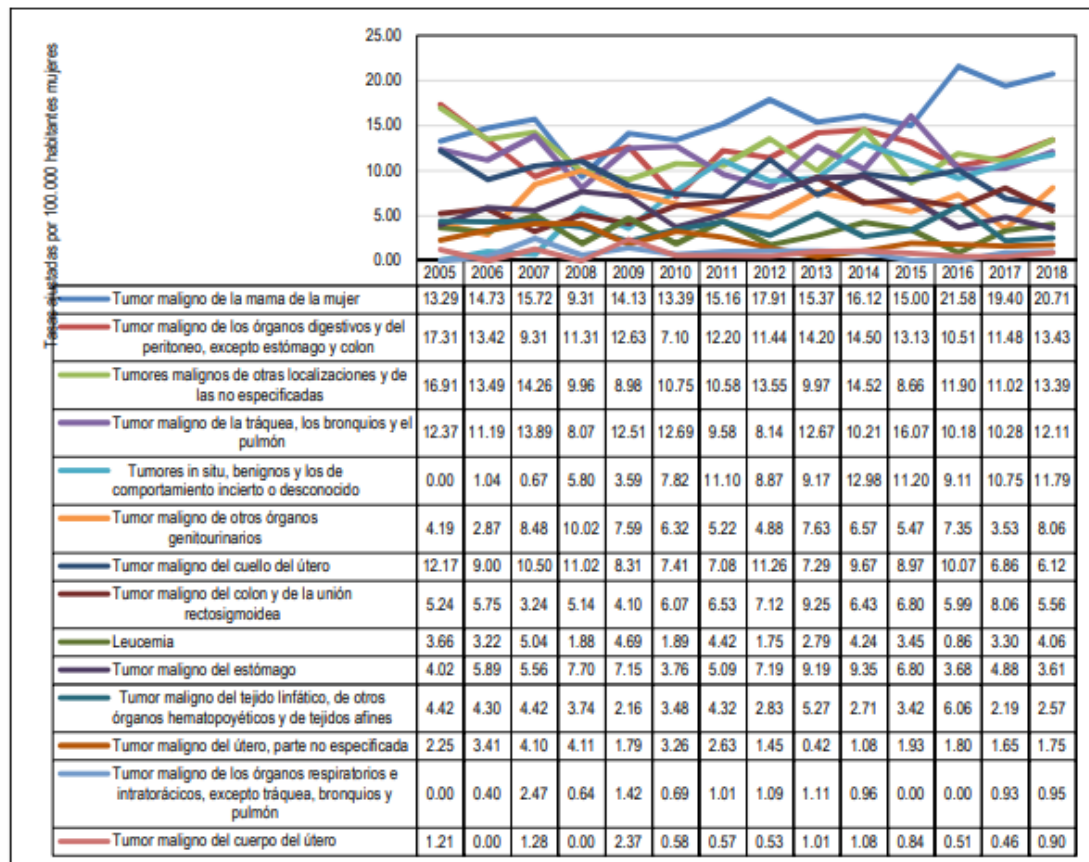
Tasas ajustadas por 100.000 habitantes mujeres

25.00
20.00
15.00
10.00
5.00
0.00

| | 2005 | 2006 | 2007 | 2008 | 2009 | 2010 | 2011 | 2012 | 2013 | 2014 | 2015 | 2016 | 2017 | 2018 |
|---|---|---|---|---|---|---|---|---|---|---|---|---|---|---|
| Tumor maligno de la mama de la mujer | 13.29 | 14.73 | 15.72 | 9.31 | 14.13 | 13.39 | 15.16 | 17.91 | 15.37 | 16.12 | 15.00 | 21.58 | 19.40 | 20.71 |
| Tumor maligno de los órganos digestivos y del peritoneo, excepto estómago y colon | 17.31 | 13.42 | 9.31 | 11.31 | 12.63 | 7.10 | 12.20 | 11.44 | 14.20 | 14.50 | 13.13 | 10.51 | 11.48 | 13.43 |
| Tumores malignos de otras localizaciones y de las no especificadas | 16.91 | 13.49 | 14.26 | 9.96 | 8.98 | 10.75 | 10.58 | 13.55 | 9.97 | 14.52 | 8.66 | 11.90 | 11.02 | 13.39 |
| Tumor maligno de la tráquea, los bronquios y el pulmón | 12.37 | 11.19 | 13.89 | 8.07 | 12.51 | 12.69 | 9.58 | 8.14 | 12.67 | 10.21 | 16.07 | 10.18 | 10.28 | 12.11 |
| Tumores in situ, benignos y los de comportamiento incierto o desconocido | 0.00 | 1.04 | 0.67 | 5.80 | 3.59 | 7.82 | 11.10 | 8.87 | 9.17 | 12.98 | 11.20 | 9.11 | 10.75 | 11.79 |
| Tumor maligno de otros órganos genitourinarios | 4.19 | 2.87 | 8.48 | 10.02 | 7.59 | 6.32 | 5.22 | 4.88 | 7.63 | 6.57 | 5.47 | 7.35 | 3.53 | 8.06 |
| Tumor maligno del cuello del útero | 12.17 | 9.00 | 10.50 | 11.02 | 8.31 | 7.41 | 7.08 | 11.26 | 7.29 | 9.67 | 8.97 | 10.07 | 6.86 | 6.12 |
| Tumor maligno del colon y de la unión rectosigmoidea | 5.24 | 5.75 | 3.24 | 5.14 | 4.10 | 6.07 | 6.53 | 7.12 | 9.25 | 6.43 | 6.80 | 5.99 | 8.06 | 5.56 |
| Leucemia | 3.66 | 3.22 | 5.04 | 1.88 | 4.69 | 1.89 | 4.42 | 1.75 | 2.79 | 4.24 | 3.45 | 0.86 | 3.30 | 4.06 |
| Tumor maligno del estómago | 4.02 | 5.89 | 5.56 | 7.70 | 7.15 | 3.76 | 5.09 | 7.19 | 9.19 | 9.35 | 6.80 | 3.68 | 4.88 | 3.61 |
| Tumor maligno del tejido linfático, de otros órganos hematopoyéticos y de tejidos afines | 4.42 | 4.30 | 4.42 | 3.74 | 2.16 | 3.48 | 4.32 | 2.83 | 5.27 | 2.71 | 3.42 | 6.06 | 2.19 | 2.57 |
| Tumor maligno del útero, parte no especificada | 2.25 | 3.41 | 4.10 | 4.11 | 1.79 | 3.26 | 2.63 | 1.45 | 0.42 | 1.08 | 1.93 | 1.80 | 1.65 | 1.75 |
| Tumor maligno de los órganos respiratorios e intratorácicos, excepto tráquea, bronquios y pulmón | 0.00 | 0.40 | 2.47 | 0.64 | 1.42 | 0.69 | 1.01 | 1.09 | 1.11 | 0.96 | 0.00 | 0.00 | 0.93 | 0.95 |
| Tumor maligno del cuerpo del útero | 1.21 | 0.00 | 1.28 | 0.00 | 2.37 | 0.58 | 0.57 | 0.53 | 1.01 | 1.08 | 0.84 | 0.51 | 0.46 | 0.90 |